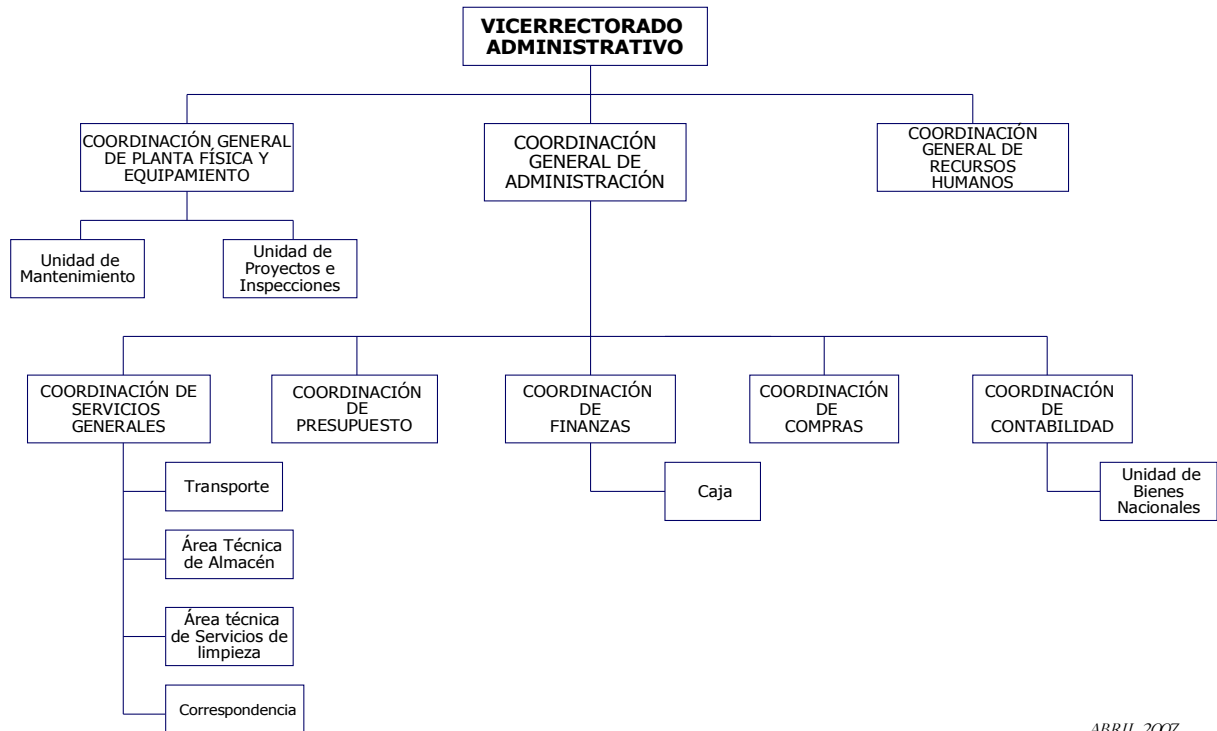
VICERRECTORADO ADMINISTRATIVO

COORDINACIÓN GENERAL DE PLANTA FÍSICA Y EQUIPAMIENTO

COORDINACIÓN GENERAL DE ADMINISTRACIÓN

COORDINACIÓN GENERAL DE RECURSOS HUMANOS

Unidad de Mantenimiento

Unidad de Proyectos e Inspecciones

COORDINACIÓN DE SERVICIOS GENERALES

COORDINACIÓN DE PRESUPUESTO

COORDINACIÓN DE FINANZAS

COORDINACIÓN DE COMPRAS

COORDINACIÓN DE CONTABILIDAD

Transporte

Área Técnica de Almacén

Área técnica de Servicios de limpieza

Correspondencia

Caja

Unidad de Bienes Nacionales

ABRIL 2007